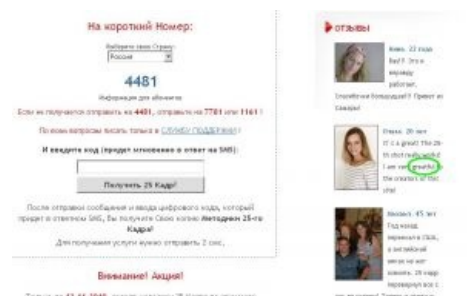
На короткий Номер:

Выберите свою Страну:
Россия

4481

Информация для абонента

Если не получается отправить на 4481, отправьте на 7781 или 1161 !

По всем вопросам писать только в СЛУЖБУ ПОДДЕРЖКИ !

И введите код (придет мгновенно в ответ на SMS):

Получить 25 Кадр!

После отправки сообщения и ввода цифрового кода, который придет в ответном SMS, Вы получите Свою копию Методики 25-го Кадра!

Для получения услуги нужно отправить 2 смс.

Внимание! Акция!

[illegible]

отзывы

Анна, 22 года
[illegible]

Ольга, 26 лет
It's a great! The 25-th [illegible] I am very grateful to the creators of this site!

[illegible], 45 лет
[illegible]